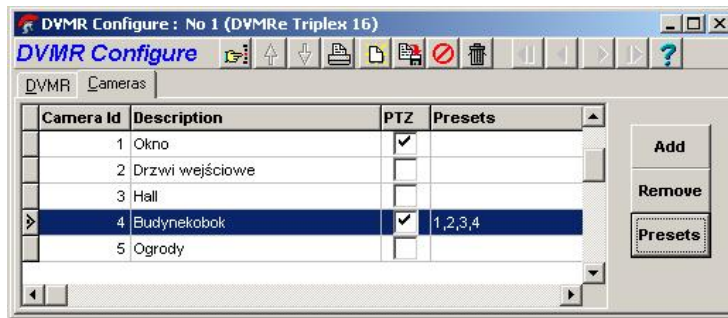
DVMR Configure : No 1 (DVMRe Triplex 16)

DVMR Configure

DVMR Cameras

| Camera Id | Description | PTZ | Presets |
|---|---|---|---|
| 1 | Okno | ✔ | |
| 2 | Drzwi wejściowe | | |
| 3 | Hall | | |
| 4 | Budynekobok | ✔ | 1,2,3,4 |
| 5 | Ogrody | | |

Add

Remove

Presets